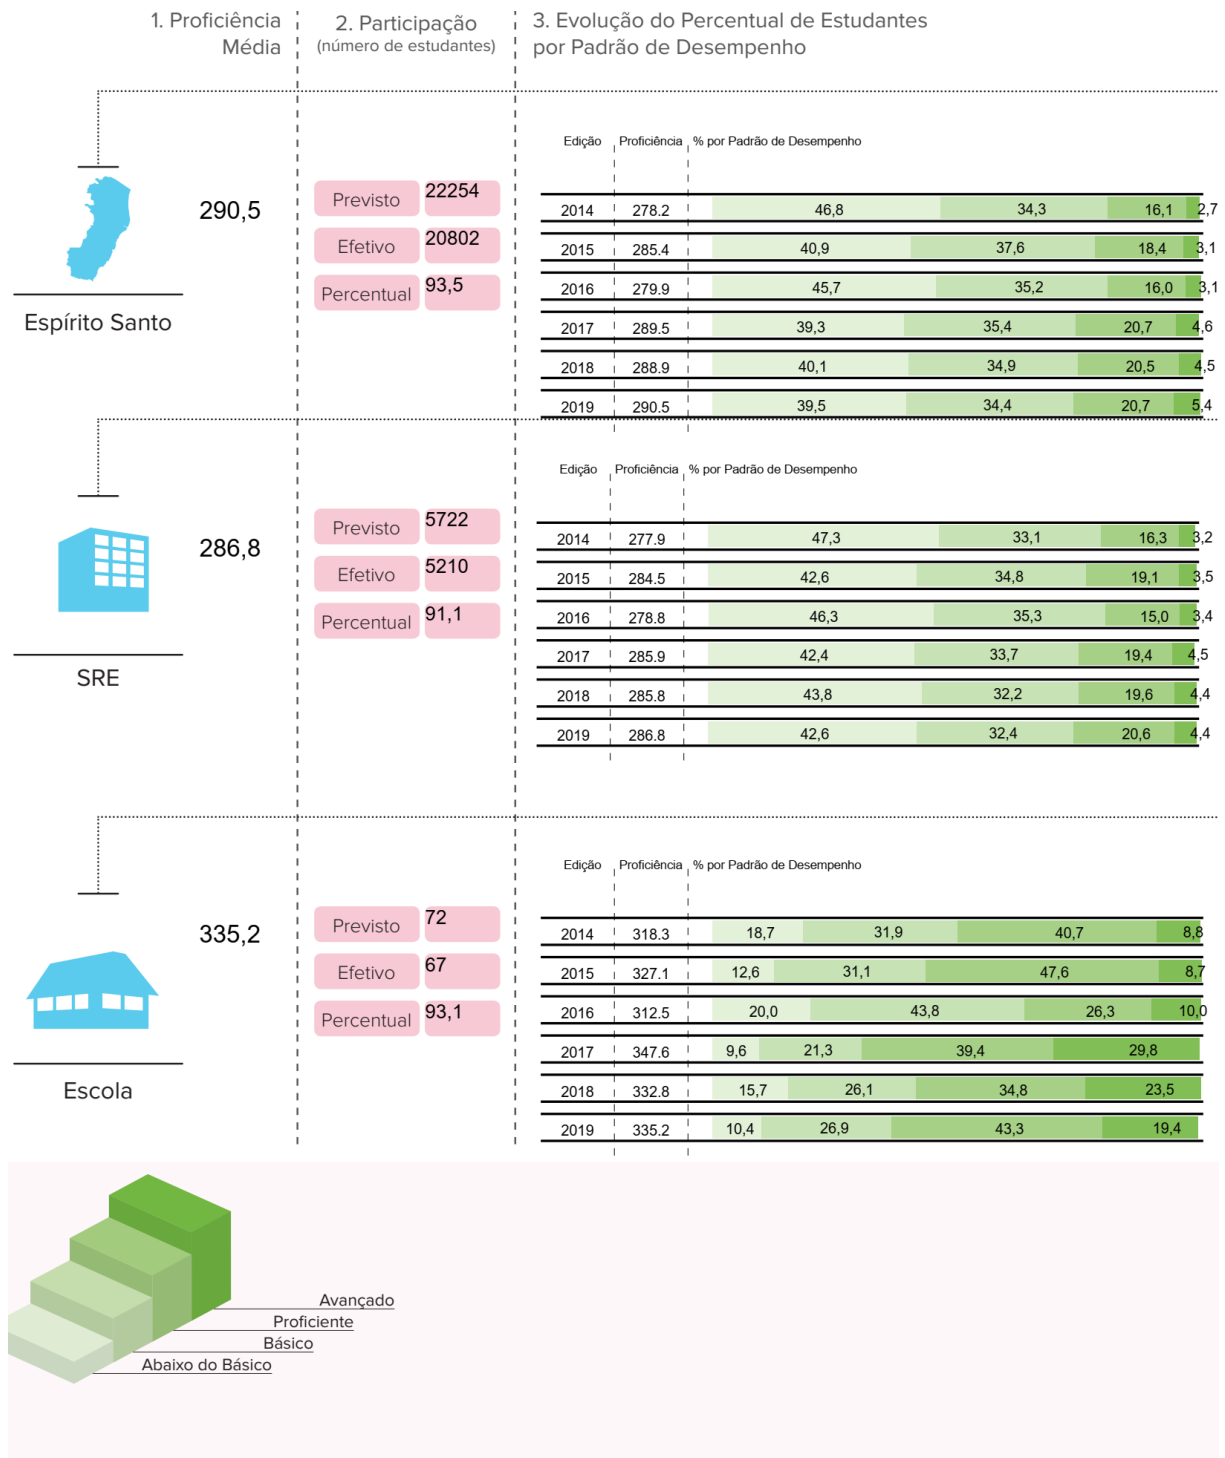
1. Proficiência Média

2. Participação
(número de estudantes)

3. Evolução do Percentual de Estudantes por Padrão de Desempenho

Espírito Santo

290,5

Previsto 22254
Efetivo 20802
Percentual 93,5

| Edição | Proficiência | % por Padrão de Desempenho | | | |
|---|---|---|---|---|---|
| 2014 | 278.2 | 46,8 | 34,3 | 16,1 | 2,7 |
| 2015 | 285.4 | 40,9 | 37,6 | 18,4 | 3,1 |
| 2016 | 279.9 | 45,7 | 35,2 | 16,0 | 3,1 |
| 2017 | 289.5 | 39,3 | 35,4 | 20,7 | 4,6 |
| 2018 | 288.9 | 40,1 | 34,9 | 20,5 | 4,5 |
| 2019 | 290.5 | 39,5 | 34,4 | 20,7 | 5,4 |

SRE

286,8

Previsto 5722
Efetivo 5210
Percentual 91,1

| Edição | Proficiência | % por Padrão de Desempenho | | | |
|---|---|---|---|---|---|
| 2014 | 277.9 | 47,3 | 33,1 | 16,3 | 3,2 |
| 2015 | 284.5 | 42,6 | 34,8 | 19,1 | 3,5 |
| 2016 | 278.8 | 46,3 | 35,3 | 15,0 | 3,4 |
| 2017 | 285.9 | 42,4 | 33,7 | 19,4 | 4,5 |
| 2018 | 285.8 | 43,8 | 32,2 | 19,6 | 4,4 |
| 2019 | 286.8 | 42,6 | 32,4 | 20,6 | 4,4 |

Escola

335,2

Previsto 72
Efetivo 67
Percentual 93,1

| Edição | Proficiência | % por Padrão de Desempenho | | | |
|---|---|---|---|---|---|
| 2014 | 318.3 | 18,7 | 31,9 | 40,7 | 8,8 |
| 2015 | 327.1 | 12,6 | 31,1 | 47,6 | 8,7 |
| 2016 | 312.5 | 20,0 | 43,8 | 26,3 | 10,0 |
| 2017 | 347.6 | 9,6 | 21,3 | 39,4 | 29,8 |
| 2018 | 332.8 | 15,7 | 26,1 | 34,8 | 23,5 |
| 2019 | 335.2 | 10,4 | 26,9 | 43,3 | 19,4 |

Avançado
Proficiente
Básico
Abaixo do Básico